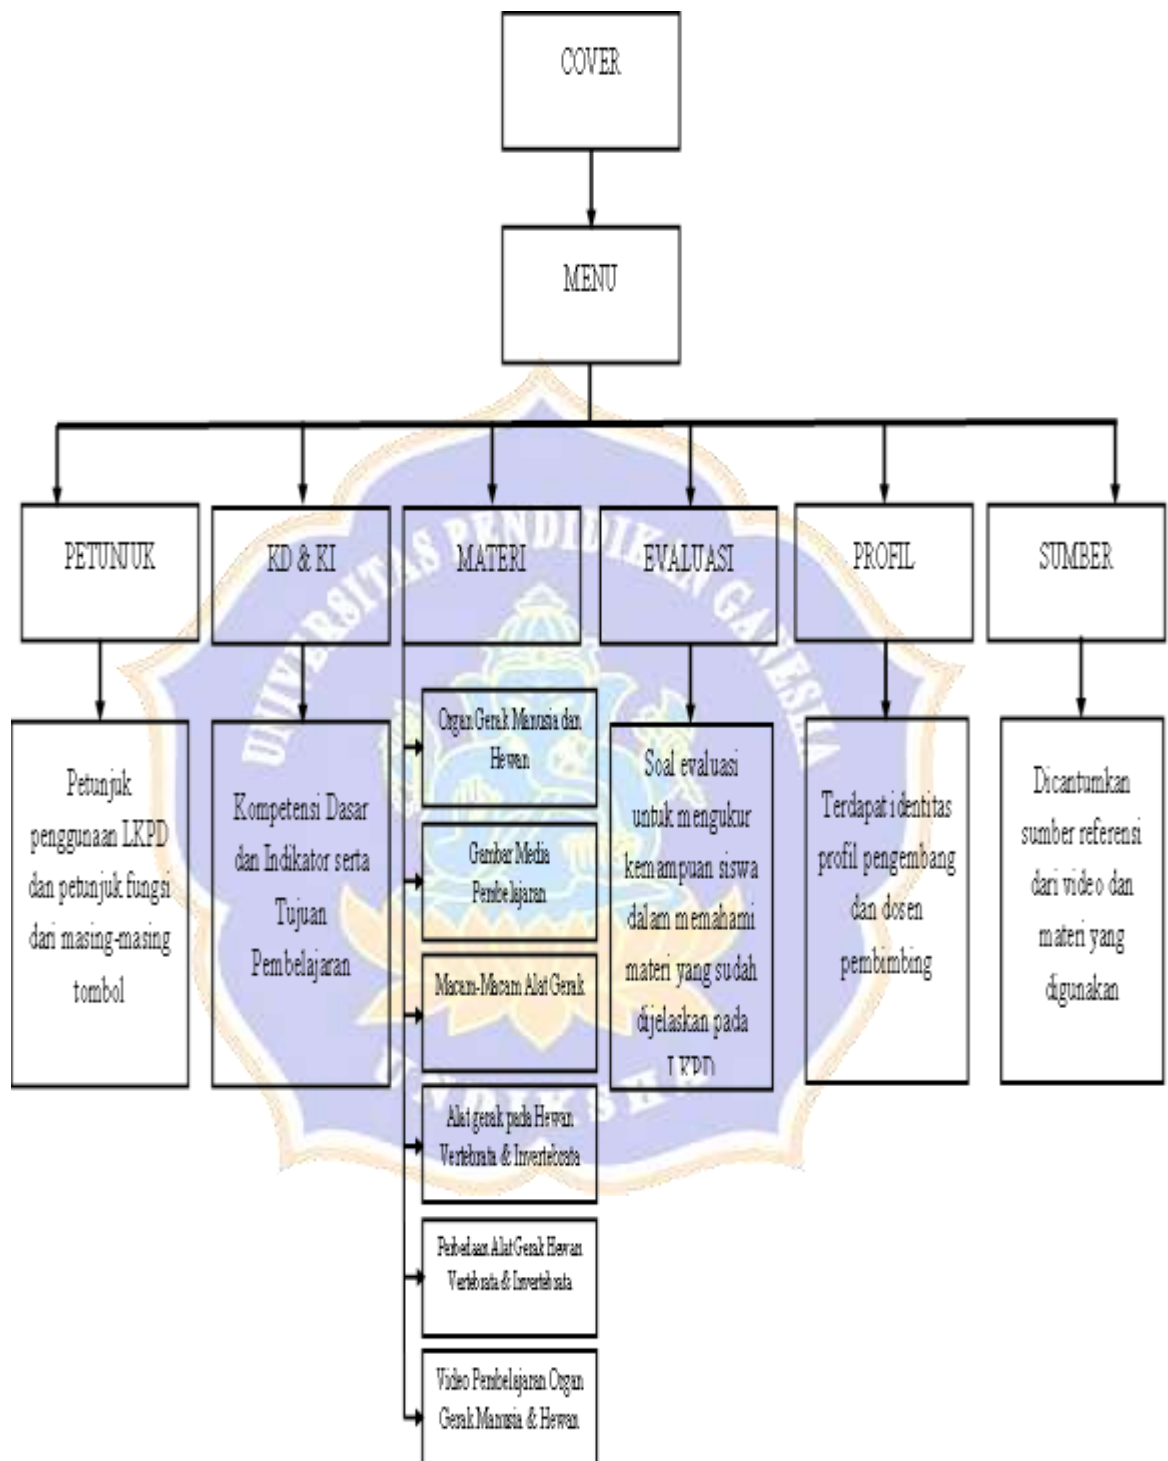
COVER

MENU

PETUNJUK

KD & KI

MATERI

EVALUASI

PROFIL

SUMBER

Petunjuk penggunaan LKPD dan petunjuk fungsi dari masing-masing tombol

Kompetensi Dasar dan Indikator serta Tujuan Pembelajaran

Organ Gerak Manusia dan Hewan

Gambar Media Pembelajaran

Macam-Macam Alat Gerak

Alat gerak pada Hewan Vertebrata & Invertebrata

Perbedaan Alat Gerak Hewan Vertebrata & Invertebrata

Video Pembelajaran Organ Gerak Manusia & Hewan

Soal evaluasi untuk mengukur kemampuan siswa dalam memahami materi yang sudah dijelaskan pada LKPD

Terdapat identitas profil pengembang dan dosen pembimbing

Dicantumkan sumber referensi dari video dan materi yang digunakan

UNIVERSITAS PENDIDIKAN GANESHA